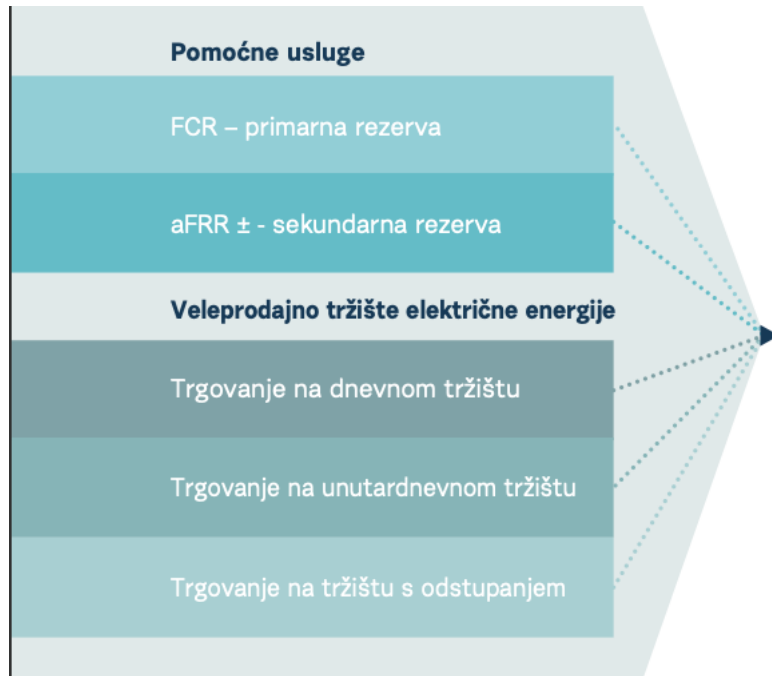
Pomoćne usluge

FCR – primarna rezerva

aFRR ± - sekundarna rezerva

Veleprodajno tržište električne energije

Trgovanje na dnevnom tržištu

Trgovanje na unutardnevnom tržištu

Trgovanje na tržištu s odstupanjem